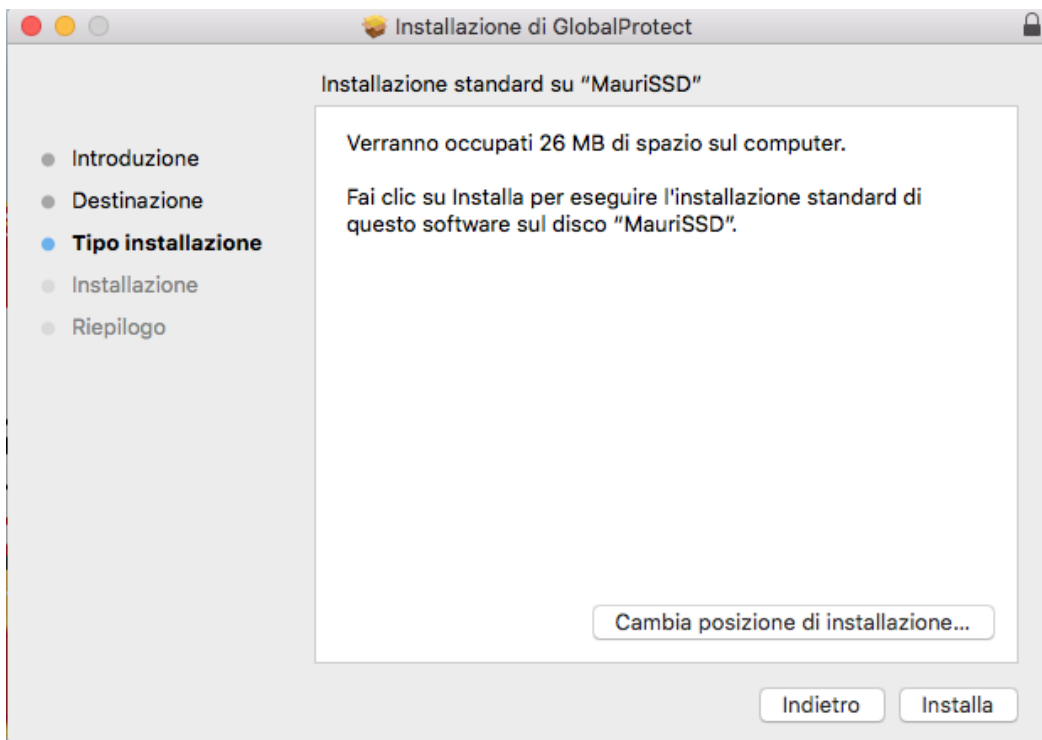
Installazione di GlobalProtect

Installazione standard su "MauriSSD"

Introduzione
Destinazione
Tipo installazione
Installazione
Riepilogo

Verranno occupati 26 MB di spazio sul computer.

Fai clic su Installa per eseguire l'installazione standard di questo software sul disco "MauriSSD".

Cambia posizione di installazione...

Indietro
Installa